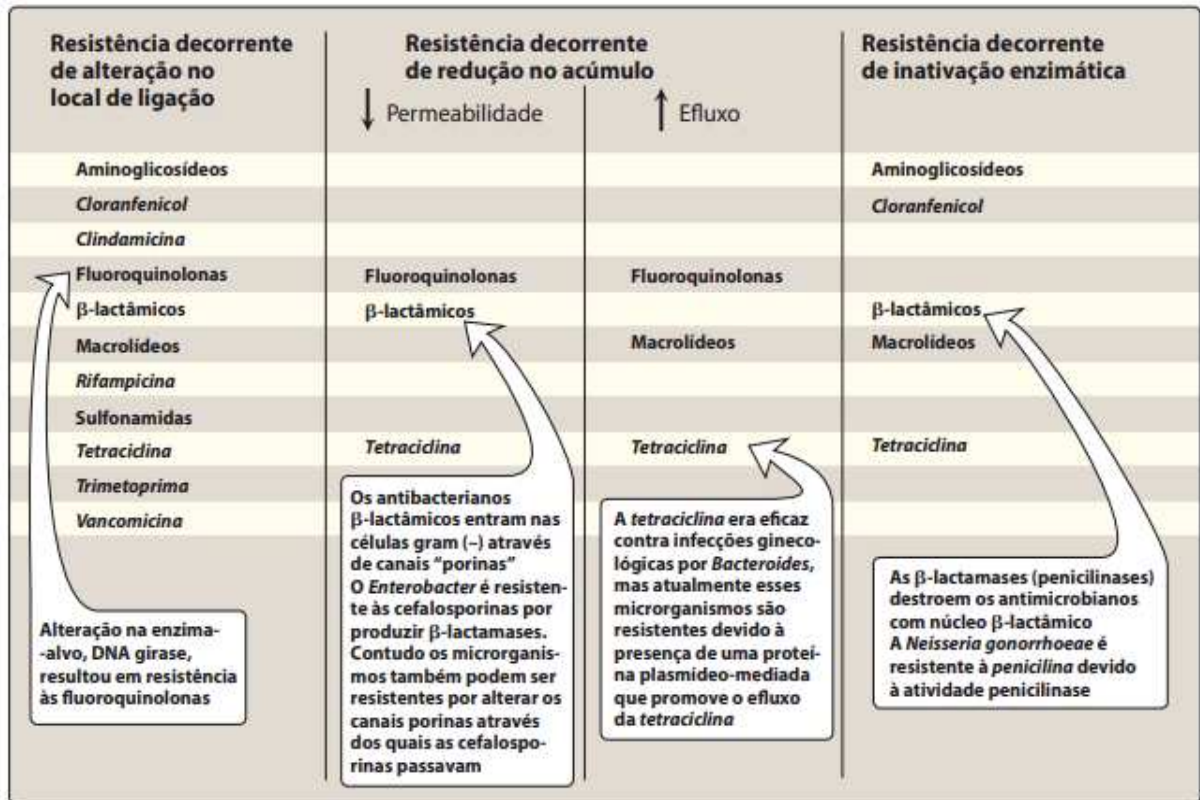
| Resistência decorrente de alteração no local de ligação | Resistência decorrente de redução no acúmulo ↓ Permeabilidade | ↑ Efluxo | Resistência decorrente de inativação enzimática |
|---|---|---|---|
| Aminoglicosídeos | | | Aminoglicosídeos |
| Cloranfenicol | | | Cloranfenicol |
| Clindamicina | | | |
| Fluoroquinolonas | Fluoroquinolonas | Fluoroquinolonas | |
| β-lactâmicos | β-lactâmicos | | β-lactâmicos |
| Macrolídeos | | Macrolídeos | Macrolídeos |
| Rifampicina | | | |
| Sulfonamidas | | | |
| Tetraciclina | Tetraciclina | Tetraciclina | Tetraciclina |
| Trimetoprima | | | |
| Vancomicina | | | |

Alteração na enzima-alvo, DNA girase, resultou em resistência às fluoroquinolonas

Os antibacterianos β-lactâmicos entram nas células gram (–) através de canais "porinas"
O Enterobacter é resistente às cefalosporinas por produzir β-lactamases. Contudo os microrganismos também podem ser resistentes por alterar os canais porinas através dos quais as cefalosporinas passavam

A tetraciclina era eficaz contra infecções ginecológicas por Bacteroides, mas atualmente esses microrganismos são resistentes devido à presença de uma proteína plasmídeo-mediada que promove o efluxo da tetraciclina

As β-lactamases (penicilinases) destroem os antimicrobianos com núcleo β-lactâmico
A Neisseria gonorrhoeae é resistente à penicilina devido à atividade penicilinase